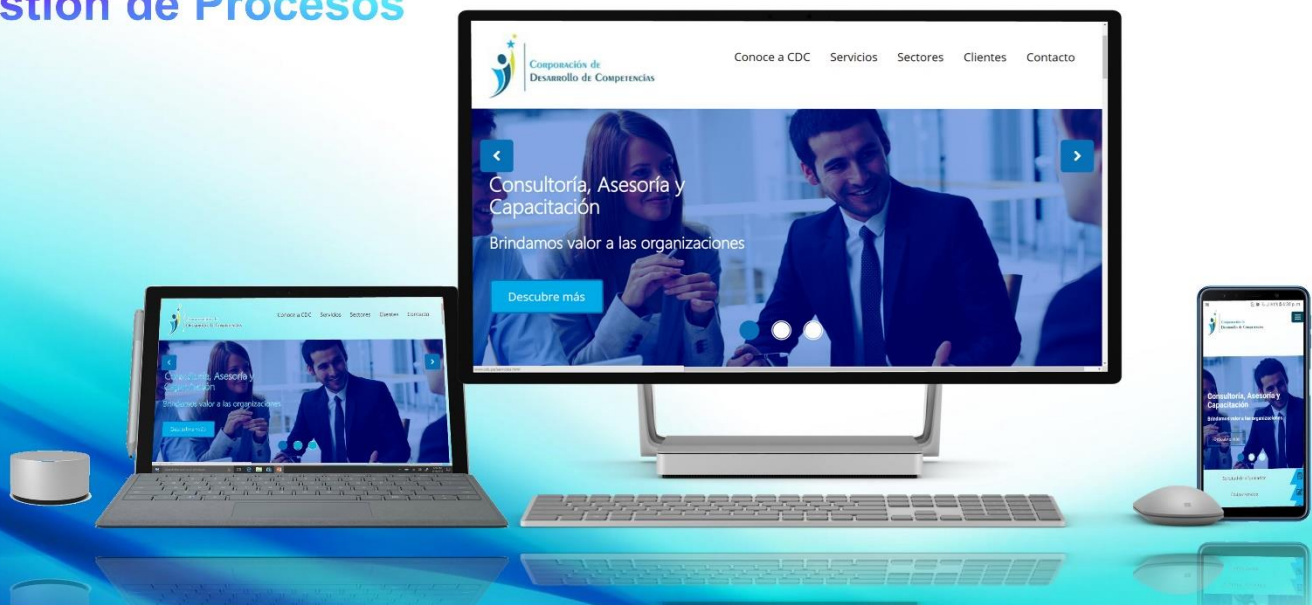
stión de Procesos

Corporación de Desarrollo de Competencias

Conoce a CDC Servicios Sectores Clientes Contacto

Consultoría, Asesoría y Capacitación

Brindamos valor a las organizaciones

Descubre más

Corporación de Desarrollo de Competencias

Conoce a CDC Servicios Sectores Clientes Contacto

Consultoría, Asesoría y Capacitación

Brindamos valor a las organizaciones

Descubre más

Corporación de Desarrollo de Competencias

Consultoría, Asesoría y Capacitación

Brindamos valor a las organizaciones

Descubre más